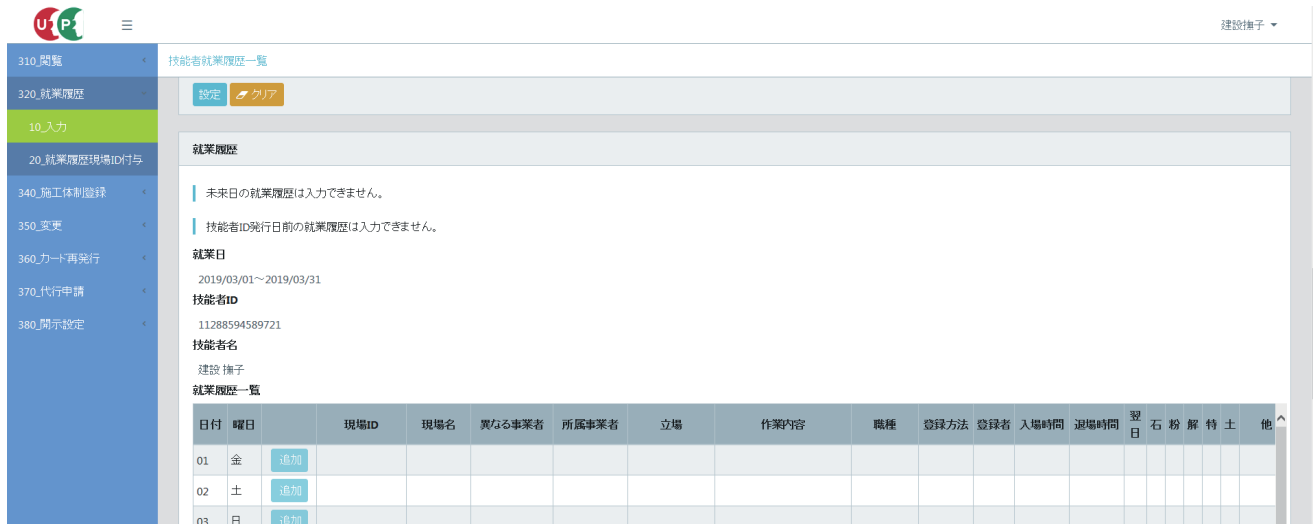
U2P

☰

建設撫子 ▾

310_閲覧

320_就業履歴

10_入力

20_就業履歴現場ID付与

340_施工体制登録

350_変更

360_カード再発行

370_代行申請

380_開示設定

技能者就業履歴一覧

設定 クリア

就業履歴

未来日の就業履歴は入力できません。

技能者ID発行日前の就業履歴は入力できません。

就業日

2019/03/01～2019/03/31

技能者ID

11288594589721

技能者名

建設 撫子

就業履歴一覧

| 日付 | 曜日 | | 現場ID | 現場名 | 異なる事業者 | 所属事業者 | 立場 | 作業内容 | 職種 | 登録方法 | 登録者 | 入場時間 | 退場時間 | 翌日 | 石 | 粉 | 解 | 特 | 土 | 他 |
|---|---|---|---|---|---|---|---|---|---|---|---|---|---|---|---|---|---|---|---|---|
| 01 | 金 | 追加 | | | | | | | | | | | | | | | | | | |
| 02 | 土 | 追加 | | | | | | | | | | | | | | | | | | |
| 03 | 日 | 追加 | | | | | | | | | | | | | | | | | | |